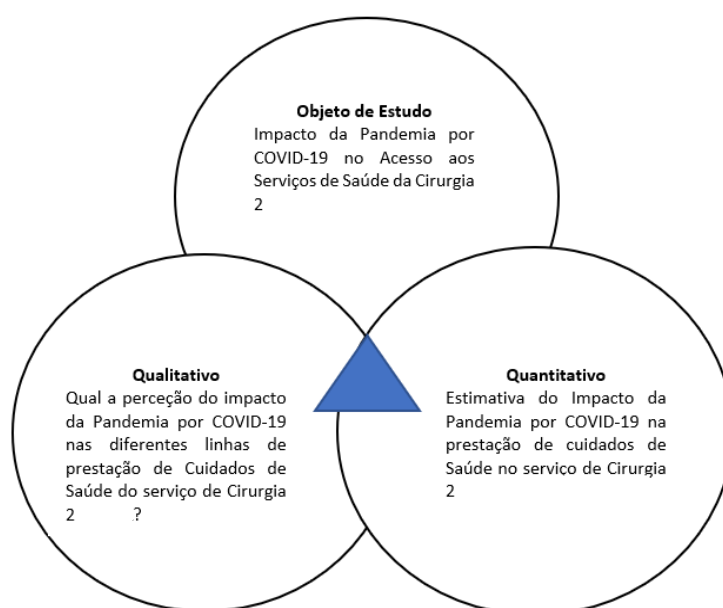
Objeto de Estudo
Impacto da Pandemia por COVID-19 no Acesso aos Serviços de Saúde da Cirurgia 2

Qualitativo
Qual a perceção do impacto da Pandemia por COVID-19 nas diferentes linhas de prestação de Cuidados de Saúde do serviço de Cirurgia 2 ?

Quantitativo
Estimativa do Impacto da Pandemia por COVID-19 na prestação de cuidados de Saúde no serviço de Cirurgia 2